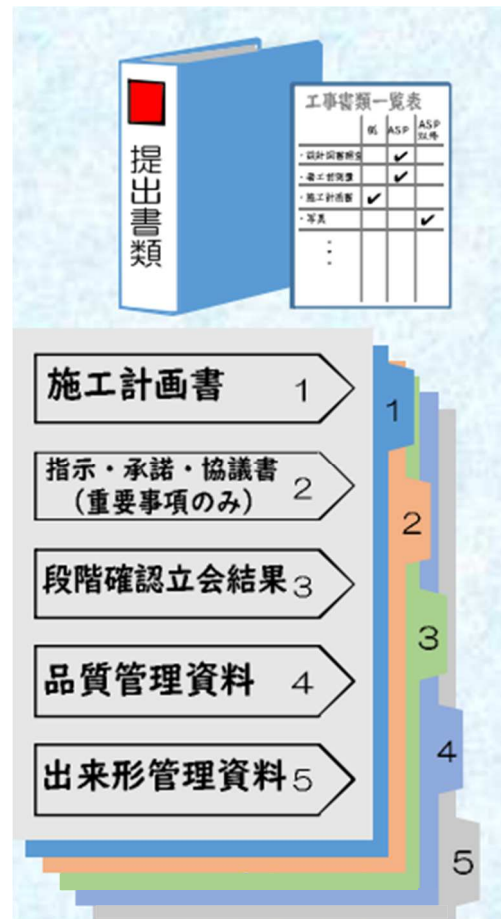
提出書類

工事書類一覧表

|  | 紙 | ASP | ASP 以外 |
|---|---|---|---|
| ・設計図書照査 |  | ✔ |  |
| ・着工前測量 |  | ✔ |  |
| ・施工計画書 | ✔ |  |  |
| ・写真 |  |  | ✔ |
| ・ |  |  |  |
| ・ |  |  |  |
| ・ |  |  |  |

施工計画書 1

指示・承諾・協議書（重要事項のみ） 2

段階確認立会結果 3

品質管理資料 4

出来形管理資料 5

1
2
3
4
5